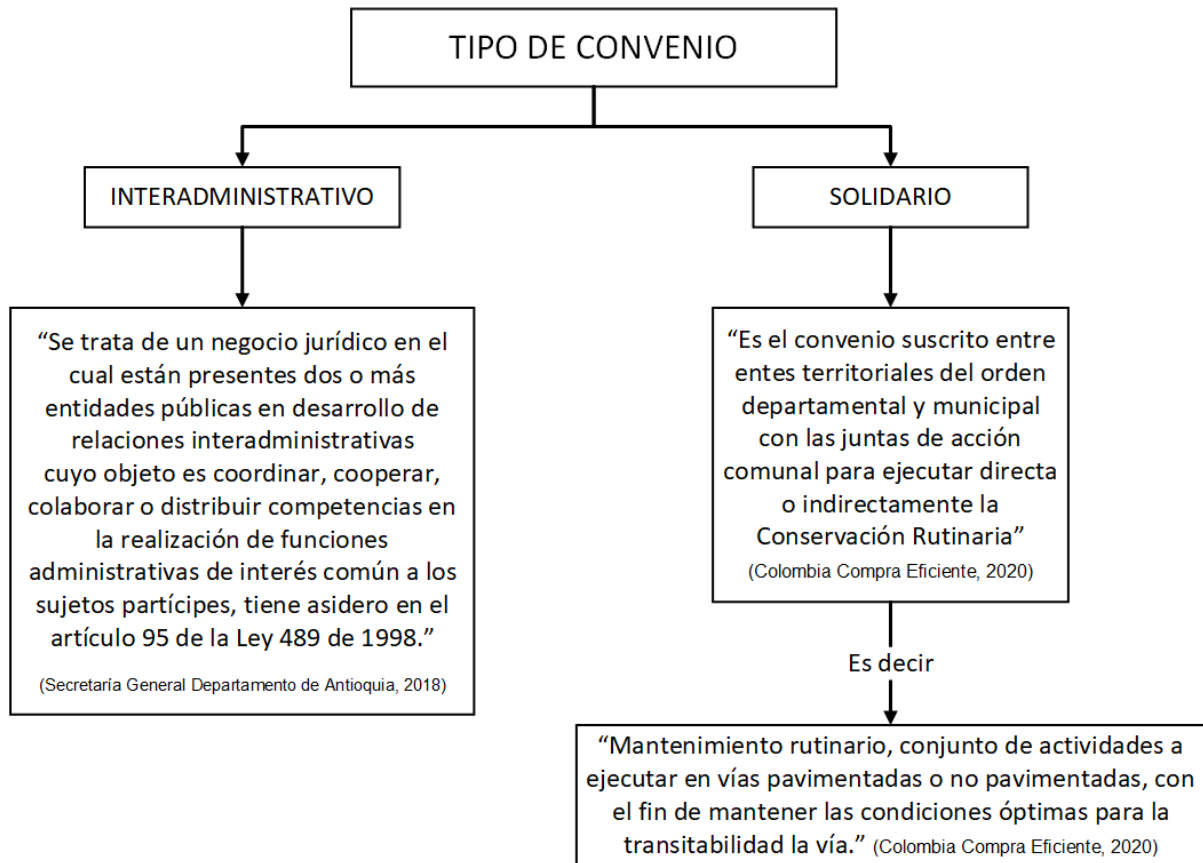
TIPO DE CONVENIO

INTERADMINISTRATIVO

SOLIDARIO

“Se trata de un negocio jurídico en el cual están presentes dos o más entidades públicas en desarrollo de relaciones interadministrativas cuyo objeto es coordinar, cooperar, colaborar o distribuir competencias en la realización de funciones administrativas de interés común a los sujetos partícipes, tiene asidero en el artículo 95 de la Ley 489 de 1998.”
(Secretaría General Departamento de Antioquia, 2018)

“Es el convenio suscrito entre entes territoriales del orden departamental y municipal con las juntas de acción comunal para ejecutar directa o indirectamente la Conservación Rutinaria”
(Colombia Compra Eficiente, 2020)

Es decir

“Mantenimiento rutinario, conjunto de actividades a ejecutar en vías pavimentadas o no pavimentadas, con el fin de mantener las condiciones óptimas para la transitabilidad la vía.” (Colombia Compra Eficiente, 2020)